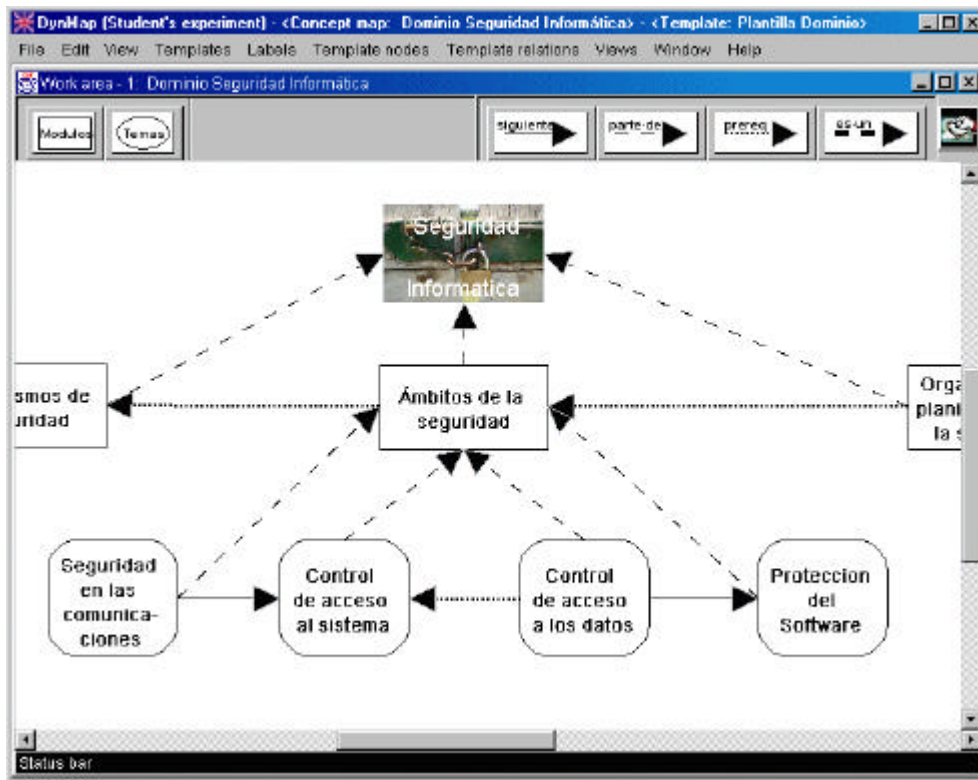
DynMap (Student's experiment) - <Concept map: Dominio Seguridad Informática> - <Template: Plantilla Dominio>

File Edit View Templates Labels Template nodes Template relations Views Window Help

Work area - 1: Dominio Seguridad Informática

Modulos Temas

siguiente parte-de prereq es-un

Seguridad Informatica

ismos de uridad

Ámbitos de la seguridad

Orga plani la s

Seguridad en las comunicaciones

Control de acceso al sistema

Control de acceso a los datos

Proteccion del Software

Status bar